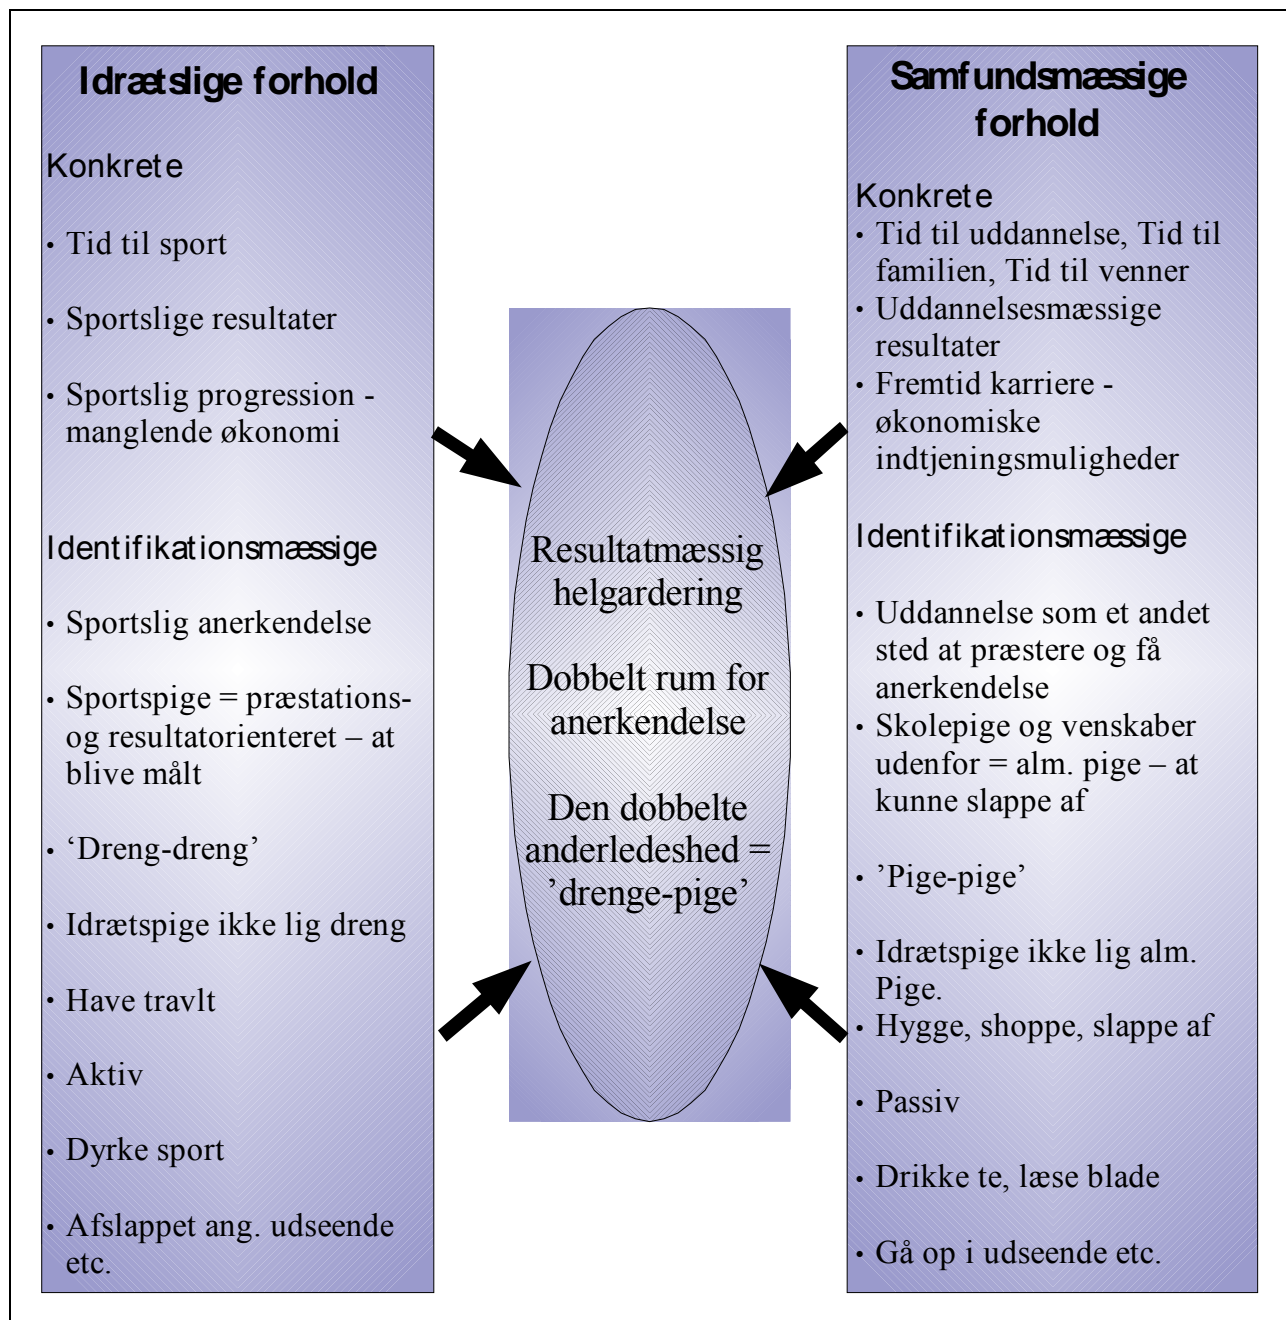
Idrætslige forhold

Konkrete

- Tid til sport
- Sportslige resultater
- Sportslig progression - manglende økonomi

Identifikationsmæssige

- Sportslig anerkendelse
- Sportspige = præstations- og resultatorienteret – at blive målt
- 'Dreng-dreng'
- Idrætspige ikke lig dreng
- Have travlt
- Aktiv
- Dyrke sport
- Afslappet ang. udseende etc.

Resultatmæssig helgardering

Dobbelt rum for anerkendelse

Den dobbelte anderledeshed = 'drenge-pige'

Samfundsmæssige forhold

Konkrete

- Tid til uddannelse, Tid til familien, Tid til venner
- Uddannelsesmæssige resultater
- Fremtid karriere - økonomiske indtjeningsmuligheder

Identifikationsmæssige

- Uddannelse som et andet sted at præstere og få anerkendelse
- Skolepige og venskaber udenfor = alm. pige – at kunne slappe af
- 'Pige-pige'
- Idrætspige ikke lig alm. Pige.
- Hygge, shoppe, slappe af
- Passiv
- Drikke te, læse blade
- Gå op i udseende etc.